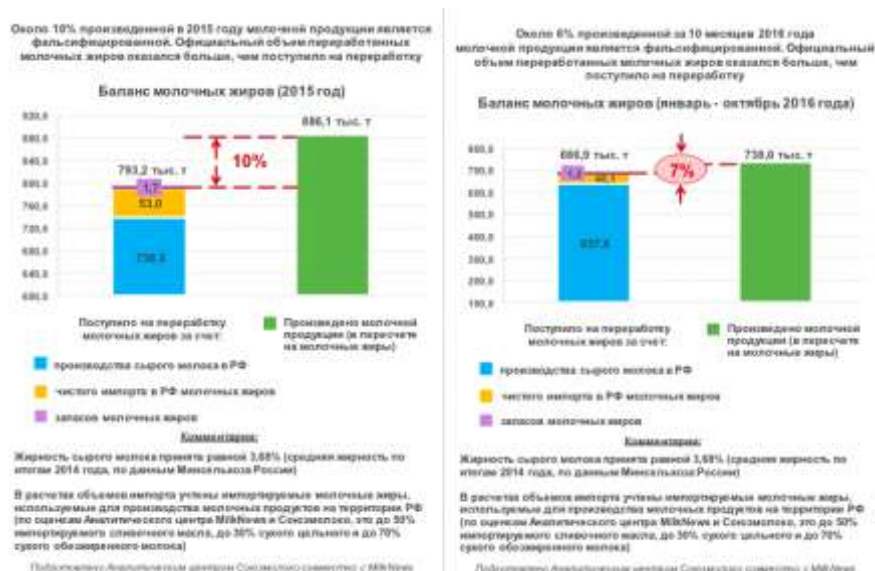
Около 10% произведенной в 2015 году молочной продукции является фальсифицированной. Официальный объем переработанных молочных жиров оказался больше, чем поступило на переработку

Баланс молочных жиров (2015 год)

920,0
880,0
840,0
800,0
760,0
720,0
680,0
640,0
600,0

793,2 тыс. т
886,1 тыс. т
10%
1,2
53,0
739,0

Поступило на переработку молочных жиров за счет:

Произведено молочной продукции (в пересчете на молочные жиры)

производства сырого молока в РФ

чистого импорта в РФ молочных жиров

запасов молочных жиров

Комментарии:

Жирность сырого молока принята равной 3,68% (средняя жирность по итогам 2014 года, по данным Минсельхоза России)

В расчетах объемов импорта учтены импортируемые молочные жиры, используемые для производства молочных продуктов на территории РФ (по оценкам Аналитического центра MilkNews и Союзмолоко, это до 50% импортируемого сливочного масла, до 30% сухого цельного и до 70% сухого обезжиренного молока)

Подготовлено Аналитическим центром Союзмолоко совместно с MilkNews

Около 6% произведенной за 10 месяцев 2016 года молочной продукции является фальсифицированной. Официальный объем переработанных молочных жиров оказался больше, чем поступило на переработку

Баланс молочных жиров (январь - октябрь 2016 года)

800,0
700,0
600,0
500,0
400,0
300,0
200,0
100,0

686,9 тыс. т
738,0 тыс. т
7%
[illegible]
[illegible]
637,6

Поступило на переработку молочных жиров за счет:

Произведено молочной продукции (в пересчете на молочные жиры)

производства сырого молока в РФ

чистого импорта в РФ молочных жиров

запасов молочных жиров

Комментарии:

Жирность сырого молока принята равной 3,68% (средняя жирность по итогам 2014 года, по данным Минсельхоза России)

В расчетах объемов импорта учтены импортируемые молочные жиры, используемые для производства молочных продуктов на территории РФ (по оценкам Аналитического центра MilkNews и Союзмолоко, это до 50% импортируемого сливочного масла, до 30% сухого цельного и до 70% сухого обезжиренного молока)

Подготовлено Аналитическим центром Союзмолоко совместно с MilkNews